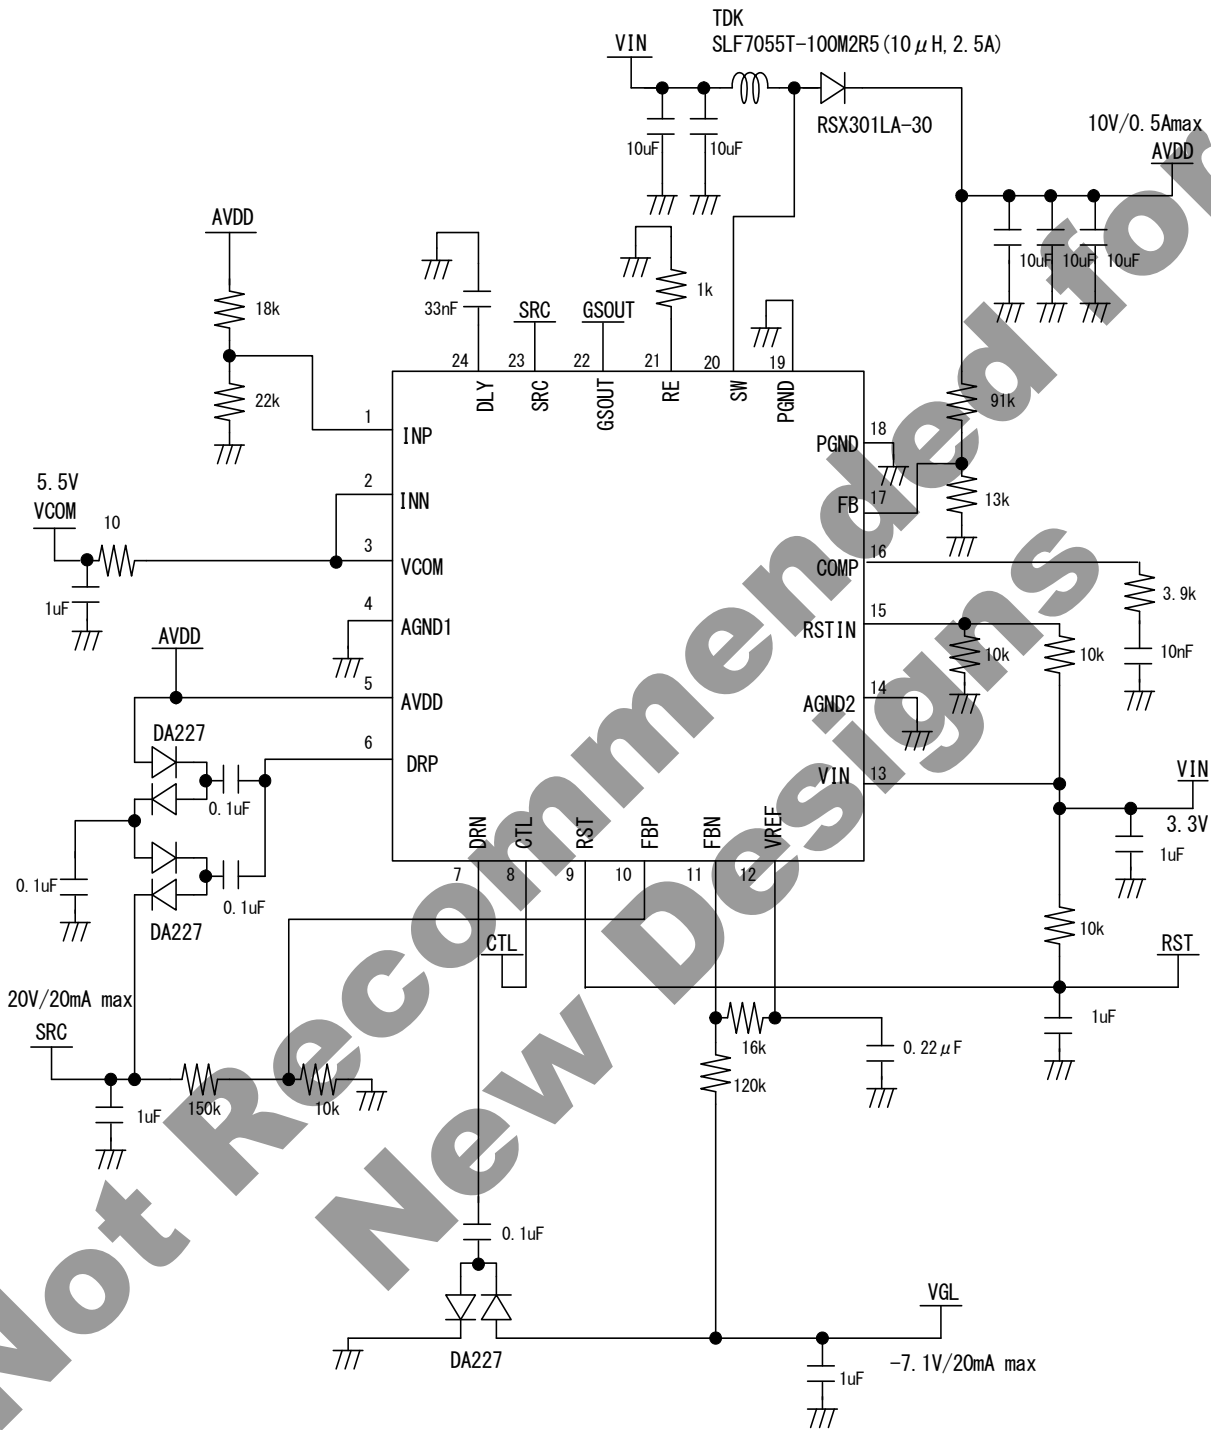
TDK
SLF7055T-100M2R5(10$\mu$H, 2.5A)
VIN
10uF
10uF
RSX301LA-30
10V/0.5Amax
AVDD
10uF 10uF 10uF
AVDD
18k
22k
33nF
SRC
GSOUT
1k
24 DLY
23 SRC
22 GSOUT
21 RE
20 SW
19 PGND
1 INP
2 INN
3 VCOM
4 AGND1
5 AVDD
6 DRP
18 PGND
17 FB
16 COMP
15 RSTIN
14 AGND2
13 VIN
91k
13k
3.9k
10nF
10k
10k
5.5V
VCOM
10
1uF
AVDD
DA227
0.1uF
0.1uF
0.1uF
DA227
7 DRN
8 CTL
9 RST
10 FBP
11 FBN
12 VREF
VIN
3.3V
1uF
10k
RST
1uF
CTL
20V/20mA max
SRC
1uF
150k
10k
16k
0.22$\mu$F
120k
0.1uF
DA227
VGL
1uF
-7.1V/20mA max
Not Recommended for New Designs